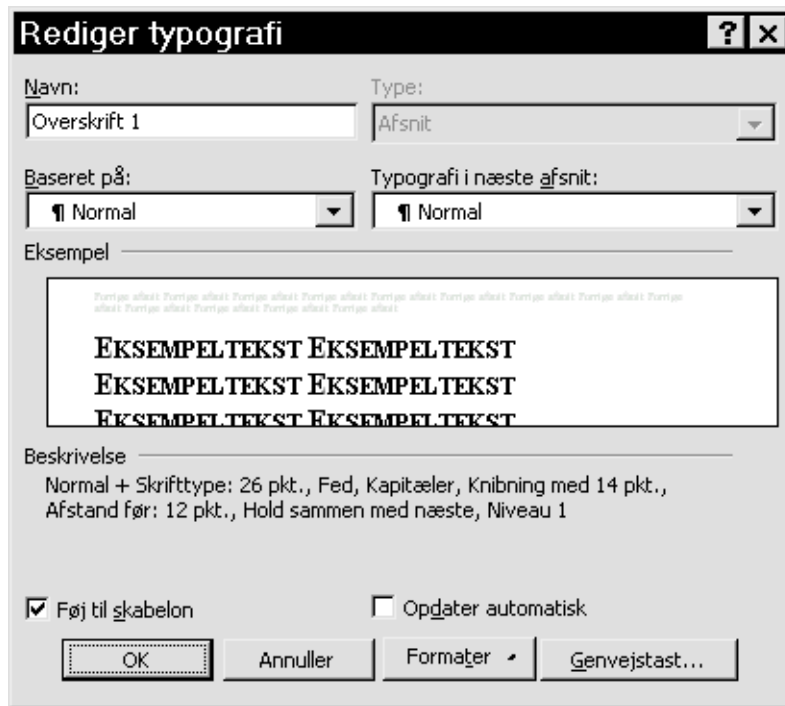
Rediger typografi

?

Navn:

Overskrift 1

Type:

Afsnit

Baseret på:

¶ Normal

Typografi i næste afsnit:

¶ Normal

Eksempel

Forrige afsnit Forrige afsnit Forrige afsnit Forrige afsnit Forrige afsnit Forrige afsnit Forrige afsnit Forrige afsnit Forrige afsnit Forrige afsnit Forrige afsnit Forrige afsnit Forrige afsnit Forrige afsnit

EKSEMPELTEKST EKSEMPELTEKST
EKSEMPELTEKST EKSEMPELTEKST
EKSEMPELTEKST EKSEMPELTEKST

Beskrivelse

Normal + Skrifttype: 26 pkt., Fed, Kapitæler, Knibning med 14 pkt., Afstand før: 12 pkt., Hold sammen med næste, Niveau 1

Føj til skabelon

Opdater automatisk

OK

Annuller

Formater

Genvejstast...